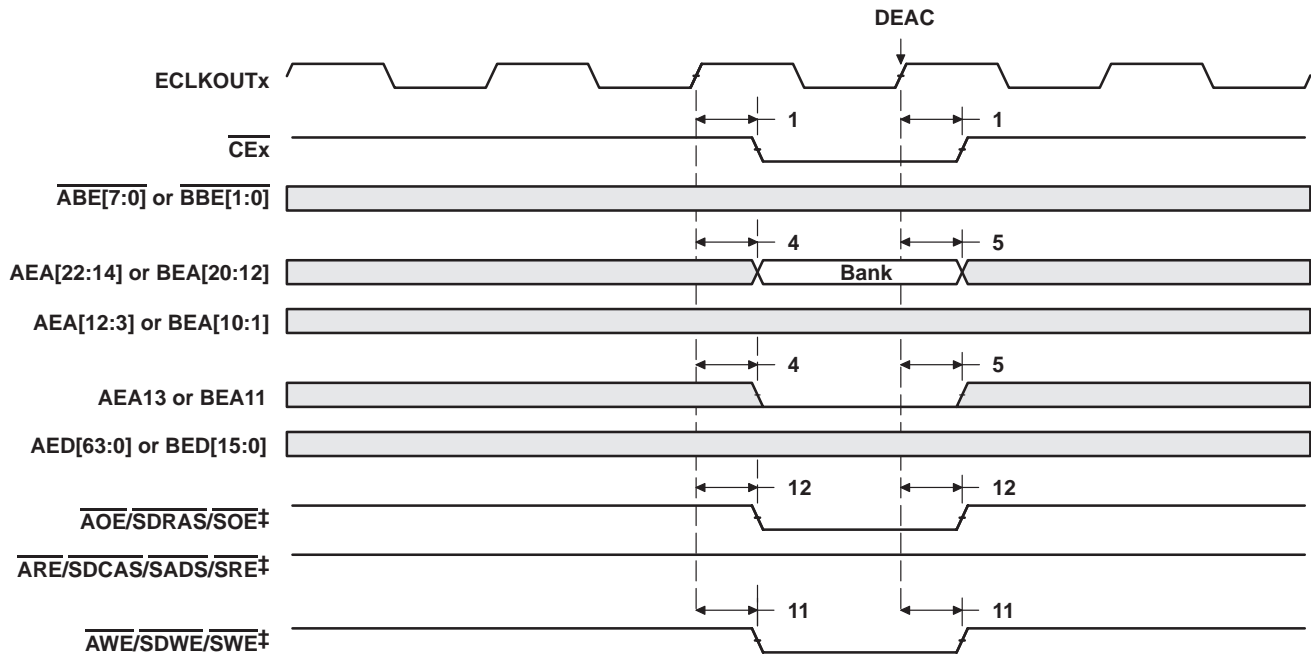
DEAC

ECLKOUTx

1

1

$\overline{CEx}$

$\overline{ABE[7:0]}$ or $\overline{BBE[1:0]}$

4

5

AEA[22:14] or BEA[20:12]

Bank

AEA[12:3] or BEA[10:1]

4

5

AEA13 or BEA11

AED[63:0] or BED[15:0]

12

12

$\overline{AOE}/\overline{SDRAS}/\overline{SOE}$‡

$\overline{ARE}/\overline{SDCAS}/\overline{SADS}/\overline{SRE}$‡

11

11

$\overline{AWE}/\overline{SDWE}/\overline{SWE}$‡